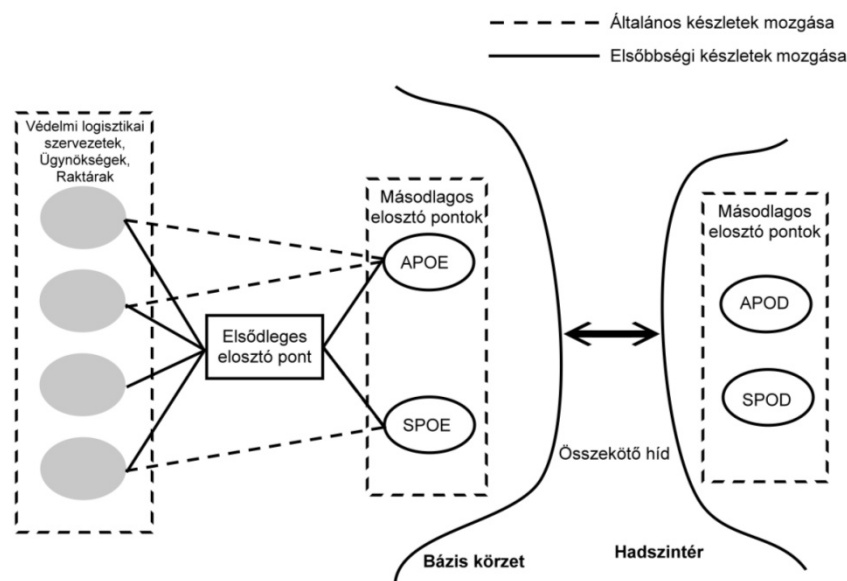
Általános készletek mozgása

Elsőbbségi készletek mozgása

Védelmi logisztikai szervezetek, Ügynökségek, Raktárak

Másodlagos elosztó pontok

APOE

Elsődleges elosztó pont

SPOE

Másodlagos elosztó pontok

APOD

SPOD

Összekötő híd

Bázis körzet

Hadszintér